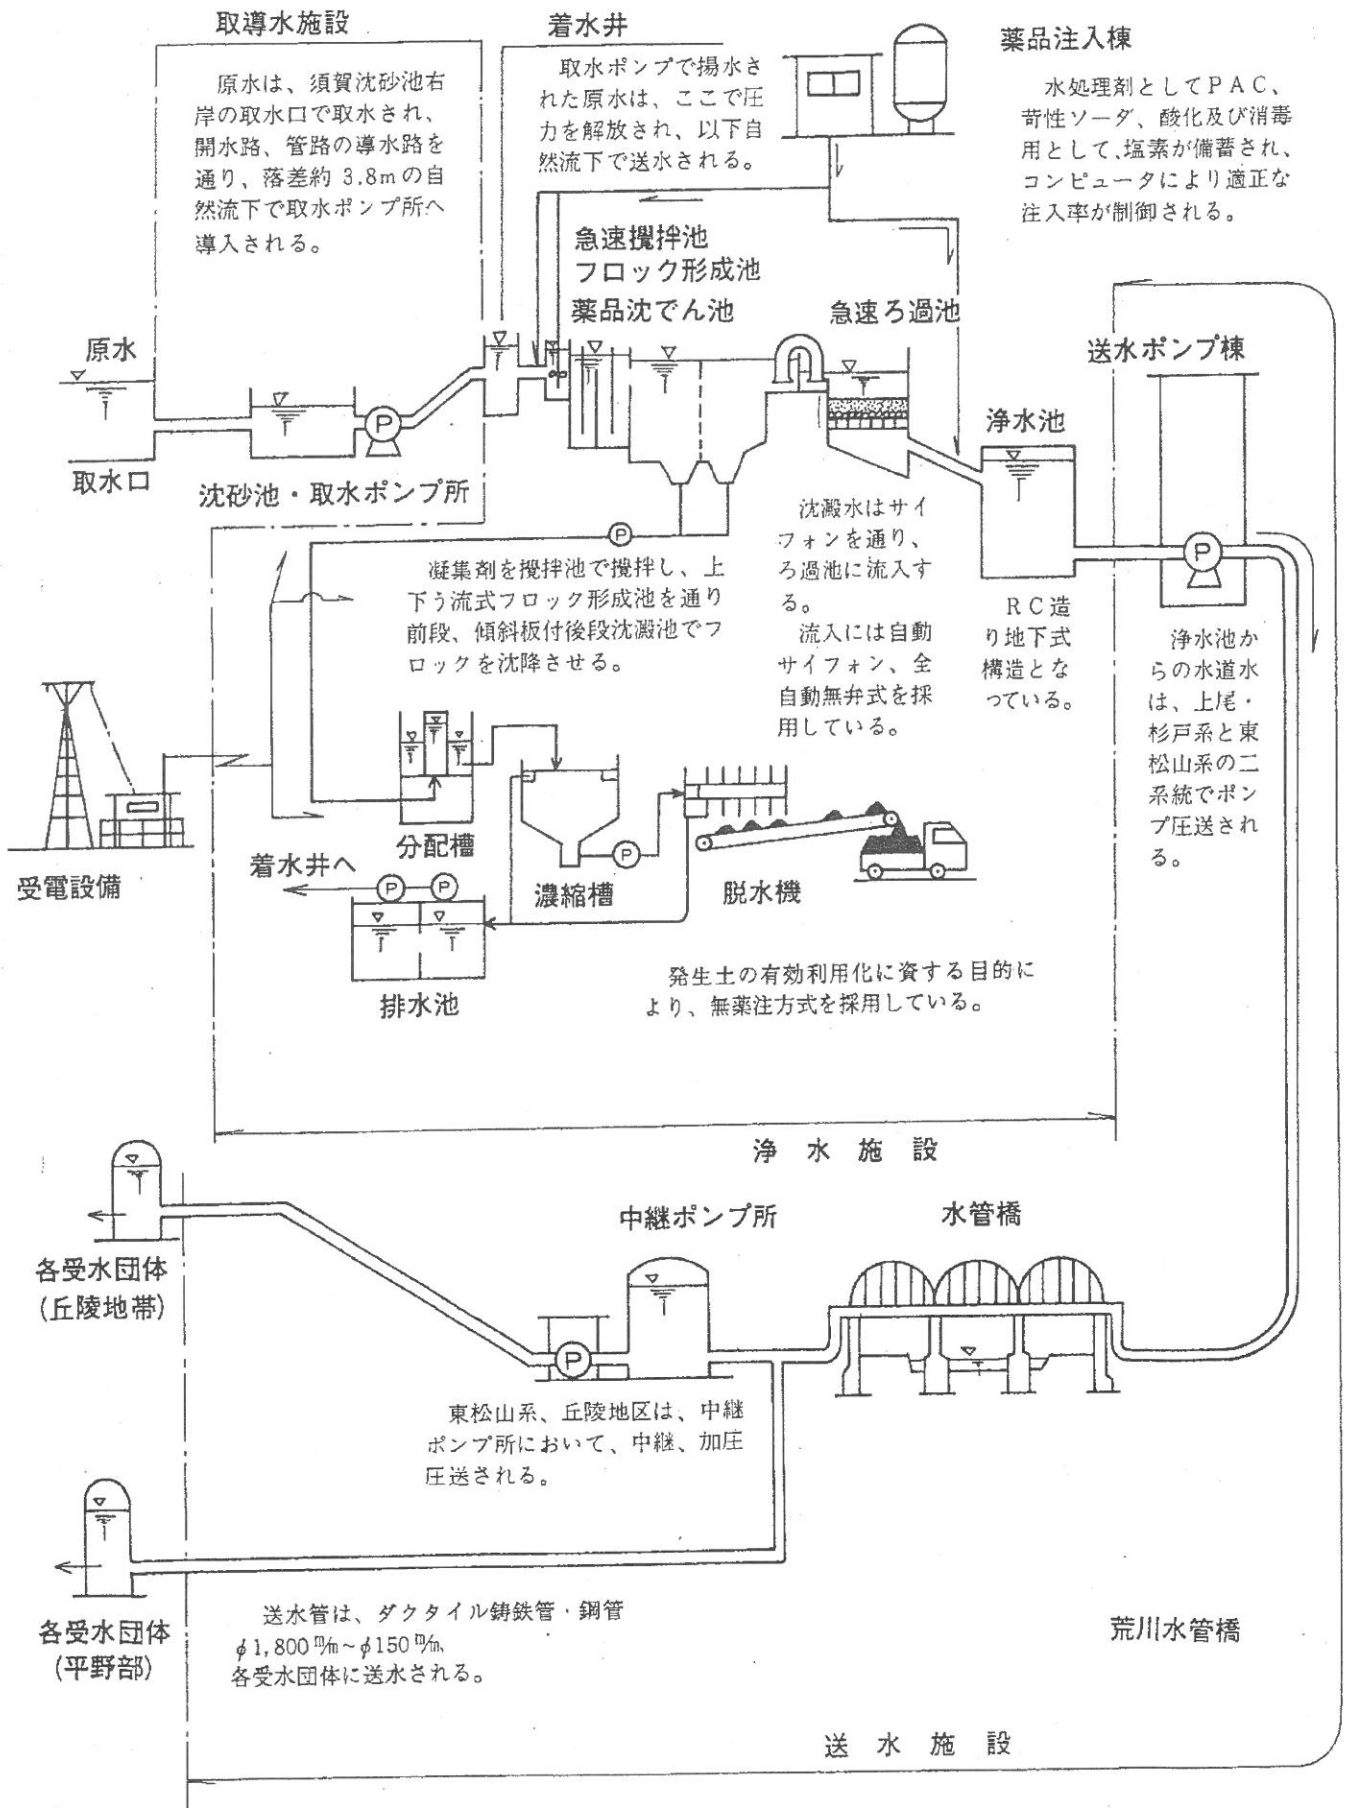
取導水施設

原水は、須賀沈砂池右岸の取水口で取水され、開水路、管路の導水路を通り、落差約 3.8mの自然流下で取水ポンプ所へ導入される。

着水井

取水ポンプで揚水された原水は、ここで圧力を解放され、以下自然流下で送水される。

薬品注入棟

水処理剤としてPAC、苛性ソーダ、酸化及び消毒用として、塩素が備蓄され、コンピュータにより適正な注入率が制御される。

急速攪拌池
フロック形成池
薬品沈でん池

急速ろ過池

原水

送水ポンプ棟

浄水池

取水口

沈砂池・取水ポンプ所

沈澱水はサイフォンを通り、ろ過池に流入する。

流入には自動サイフォン、全自動無弁式を採用している。

凝集剤を攪拌池で攪拌し、上下う流式フロック形成池を通り前段、傾斜板付後段沈澱池でフロックを沈降させる。

RC造り地下式構造となっている。

浄水池からの水道水は、上尾・杉戸系と東松山系の二系統でポンプ圧送される。

分配槽

着水井へ

受電設備

濃縮槽

脱水機

排水池

発生土の有効利用化に資する目的により、無薬注方式を採用している。

浄　水　施　設

中継ポンプ所

水管橋

各受水団体
(丘陵地帯)

東松山系、丘陵地区は、中継ポンプ所において、中継、加圧圧送される。

各受水団体
(平野部)

送水管は、ダクタイル鋳鉄管・鋼管
$\phi 1,800$ ㎜～$\phi 150$ ㎜、
各受水団体に送水される。

荒川水管橋

送　水　施　設